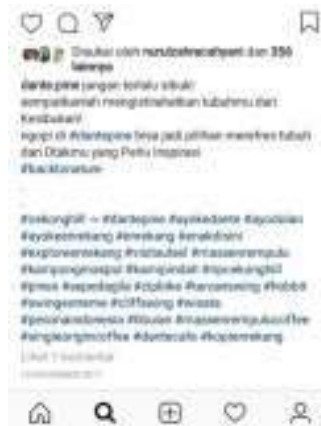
Disukai oleh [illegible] dan 356 lainnya

danto.pine jangan terlalu sibuk! sempatkanlah mengistirahatkan tubuhmu dari Kesibukan!

ngopi di #dantopine bisa jadi pilihan merefres tubuh dan Otakmu yang Perlu Inspirasi

#backtonature

.

.

#ngopi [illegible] #dantopine #ayokedanto #ayodolan #ayokeembalong #dantopine #anakdolan #exploreembalong #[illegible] #masaenremputu #kampungngopi #kampindah #ngopingopi #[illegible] #kopibagus #zipbike #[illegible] #bobbi #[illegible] #coffeelover #viewsi #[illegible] #bluan #masaenremputucoffee #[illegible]coffee #dantocafe #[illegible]

Lihat 1 komentar

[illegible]